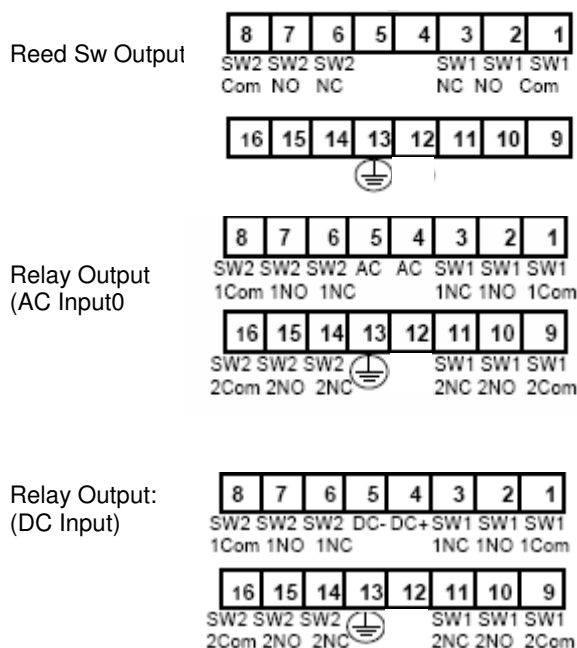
Reed Sw Output

| 8 | 7 | 6 | 5 | 4 | 3 | 2 | 1 |
|---|---|---|---|---|---|---|---|
| SW2 Com | SW2 NO | SW2 NC | | | SW1 NC | SW1 NO | SW1 Com |

| 16 | 15 | 14 | 13 | 12 | 11 | 10 | 9 |
|---|---|---|---|---|---|---|---|

Relay Output (AC Input0

| 8 | 7 | 6 | 5 | 4 | 3 | 2 | 1 |
|---|---|---|---|---|---|---|---|
| SW2 1Com | SW2 1NO | SW2 1NC | AC | AC | SW1 1NC | SW1 1NO | SW1 1Com |

| 16 | 15 | 14 | 13 | 12 | 11 | 10 | 9 |
|---|---|---|---|---|---|---|---|
| SW2 2Com | SW2 2NO | SW2 2NC | | | SW1 2NC | SW1 2NO | SW1 2Com |

Relay Output: (DC Input)

| 8 | 7 | 6 | 5 | 4 | 3 | 2 | 1 |
|---|---|---|---|---|---|---|---|
| SW2 1Com | SW2 1NO | SW2 1NC | DC- | DC+ | SW1 1NC | SW1 1NO | SW1 1Com |

| 16 | 15 | 14 | 13 | 12 | 11 | 10 | 9 |
|---|---|---|---|---|---|---|---|
| SW2 2Com | SW2 2NO | SW2 2NC | | | SW1 2NC | SW1 2NO | SW1 2Com |